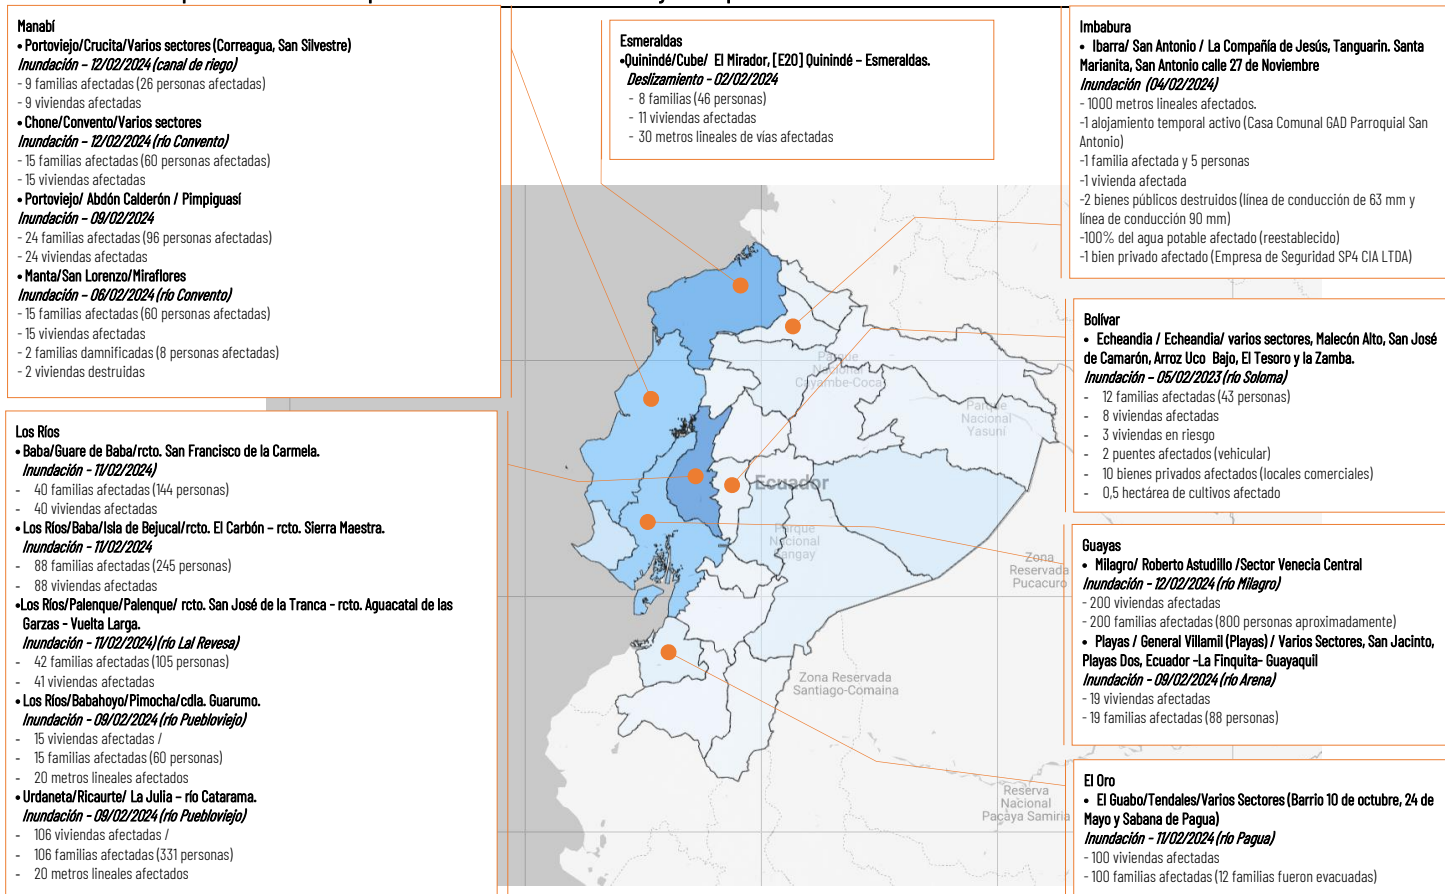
Manabí
• Portoviejo/Crucita/Varios sectores (Correagua, San Silvestre)
Inundación – 12/02/2024 (canal de riego)
- 9 familias afectadas (26 personas afectadas)
- 9 viviendas afectadas
• Chone/Convento/Varios sectores
Inundación – 12/02/2024 (río Convento)
- 15 familias afectadas (60 personas afectadas)
- 15 viviendas afectadas
• Portoviejo/ Abdón Calderón / Pimpiguasí
Inundación – 09/02/2024
- 24 familias afectadas (96 personas afectadas)
- 24 viviendas afectadas
• Manta/San Lorenzo/Miraflores
Inundación – 06/02/2024 (río Convento)
- 15 familias afectadas (60 personas afectadas)
- 15 viviendas afectadas
- 2 familias damnificadas (8 personas afectadas)
- 2 viviendas destruidas

Esmeraldas
•Quinindé/Cube/ El Mirador, [E20] Quinindé – Esmeraldas.
Deslizamiento – 02/02/2024
- 8 familias (46 personas)
- 11 viviendas afectadas
- 30 metros lineales de vías afectadas

Imbabura
• Ibarra/ San Antonio / La Compañía de Jesús, Tanguarin. Santa Marianita, San Antonio calle 27 de Noviembre
Inundación (04/02/2024)
- 1000 metros lineales afectados.
-1 alojamiento temporal activo (Casa Comunal GAD Parroquial San Antonio)
-1 familia afectada y 5 personas
-1 vivienda afectada
-2 bienes públicos destruidos (línea de conducción de 63 mm y línea de conducción 90 mm)
-100% del agua potable afectado (reestablecido)
-1 bien privado afectado (Empresa de Seguridad SP4 CIA LTDA)

Bolívar
• Echeandía / Echeandía/ varios sectores, Malecón Alto, San José de Camarón, Arroz Uco Bajo, El Tesoro y la Zamba.
Inundación – 05/02/2023 (río Soloma)
- 12 familias afectadas (43 personas)
- 8 viviendas afectadas
- 3 viviendas en riesgo
- 2 puentes afectados (vehicular)
- 10 bienes privados afectados (locales comerciales)
- 0,5 hectárea de cultivos afectado

Los Ríos
• Baba/Guare de Baba/rcto. San Francisco de la Carmela.
Inundación – 11/02/2024)
- 40 familias afectadas (144 personas)
- 40 viviendas afectadas
• Los Ríos/Baba/Isla de Bejucal/rcto. El Carbón – rcto. Sierra Maestra.
Inundación – 11/02/2024
- 88 familias afectadas (245 personas)
- 88 viviendas afectadas
•Los Ríos/Palenque/Palenque/ rcto. San José de la Tranca - rcto. Aguacatal de las Garzas - Vuelta Larga.
Inundación – 11/02/2024) (río Lal Revesa)
- 42 familias afectadas (105 personas)
- 41 viviendas afectadas
• Los Ríos/Babahoyo/Pimocha/cdla. Guarumo.
Inundación – 09/02/2024 (río Puebloviejo)
- 15 viviendas afectadas /
- 15 familias afectadas (60 personas)
- 20 metros lineales afectados
• Urdaneta/Ricaurte/ La Julia – río Catarama.
Inundación – 09/02/2024 (río Puebloviejo)
- 106 viviendas afectadas /
- 106 familias afectadas (331 personas)
- 20 metros lineales afectados

Parque Nacional Cayambe-Coca
Parque Nacional Yasuní
Ecuador
Parque Nacional Llangay
Zona Reservada Pucacuro
Zona Reservada Santiago-Comaina
Reserva Nacional Pacaya Samiria

Guayas
• Milagro/ Roberto Astudillo /Sector Venecia Central
Inundación – 12/02/2024 (río Milagro)
- 200 viviendas afectadas
- 200 familias afectadas (800 personas aproximadamente)
• Playas / General Villamil (Playas) / Varios Sectores, San Jacinto, Playas Dos, Ecuador -La Finquita- Guayaquil
Inundación – 09/02/2024 (río Arena)
- 19 viviendas afectadas
- 19 familias afectadas (88 personas)

El Oro
• El Guabo/Tendales/Varios Sectores (Barrio 10 de octubre, 24 de Mayo y Sabana de Pagua)
Inundación – 11/02/2024 (río Pagua)
- 100 viviendas afectadas
- 100 familias afectadas (12 familias fueron evacuadas)